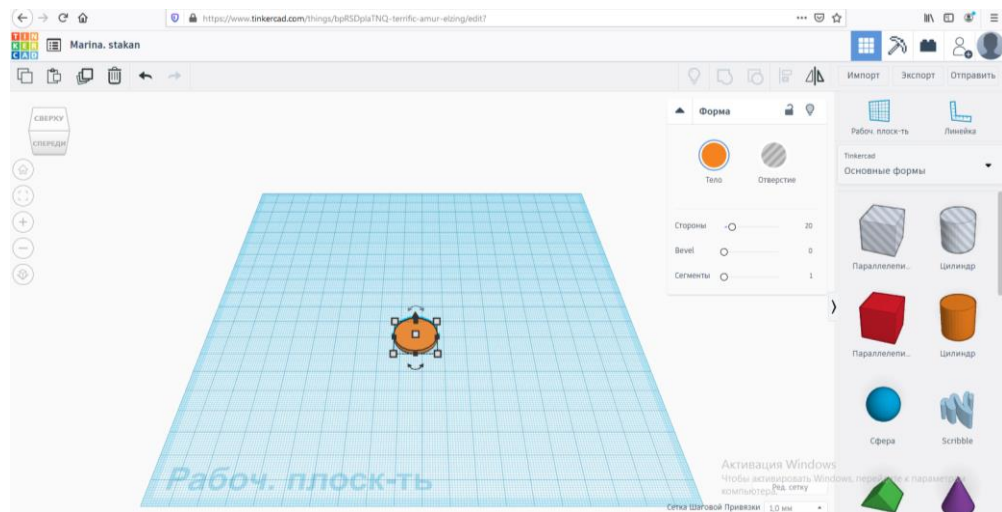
https://www.tinkercad.com/things/bpRSDplaTNQ-terrific-amur-elzing/edit?

TIN KER CAD

Marina. stakan

Импорт Экспорт Отправить

СВЕРХУ
СПЕРЕДИ

Форма

Тело Отверстие

Стороны 20
Bevel 0
Сегменты 1

Рабоч. плоск-ть Линейка

Tinkercad
Основные формы

Параллелепи... Цилиндр
Параллелепи... Цилиндр
Сфера Scribble

Рабоч. плоск-ть

Активация Windows
Чтобы активировать Windows, перейдите к параметрам компьютера.

Ред. сетку
Сетка Шаговой Привязки 1,0 мм